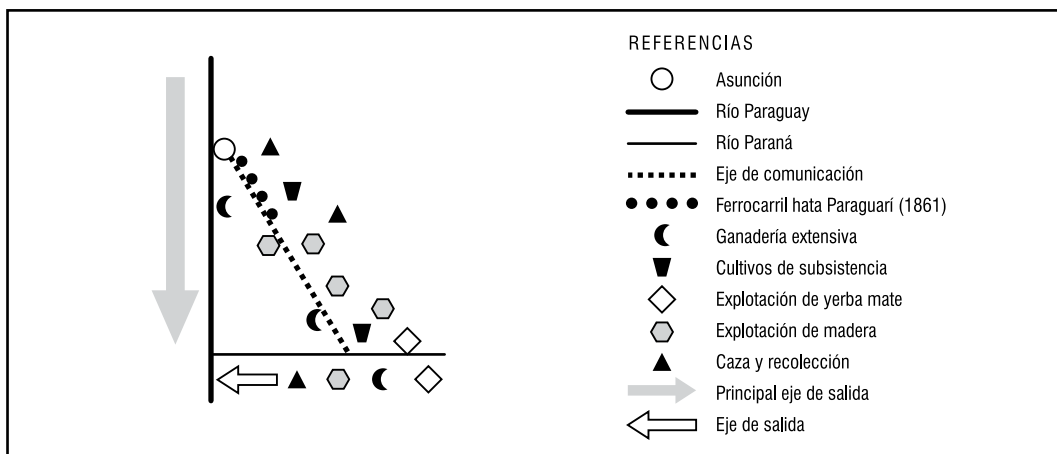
REFERENCIAS
Asunción
Río Paraguay
Río Paraná
Eje de comunicación
Ferrocarril hata Paraguarí (1861)
Ganadería extensiva
Cultivos de subsistencia
Explotación de yerba mate
Explotación de madera
Caza y recolección
Principal eje de salida
Eje de salida